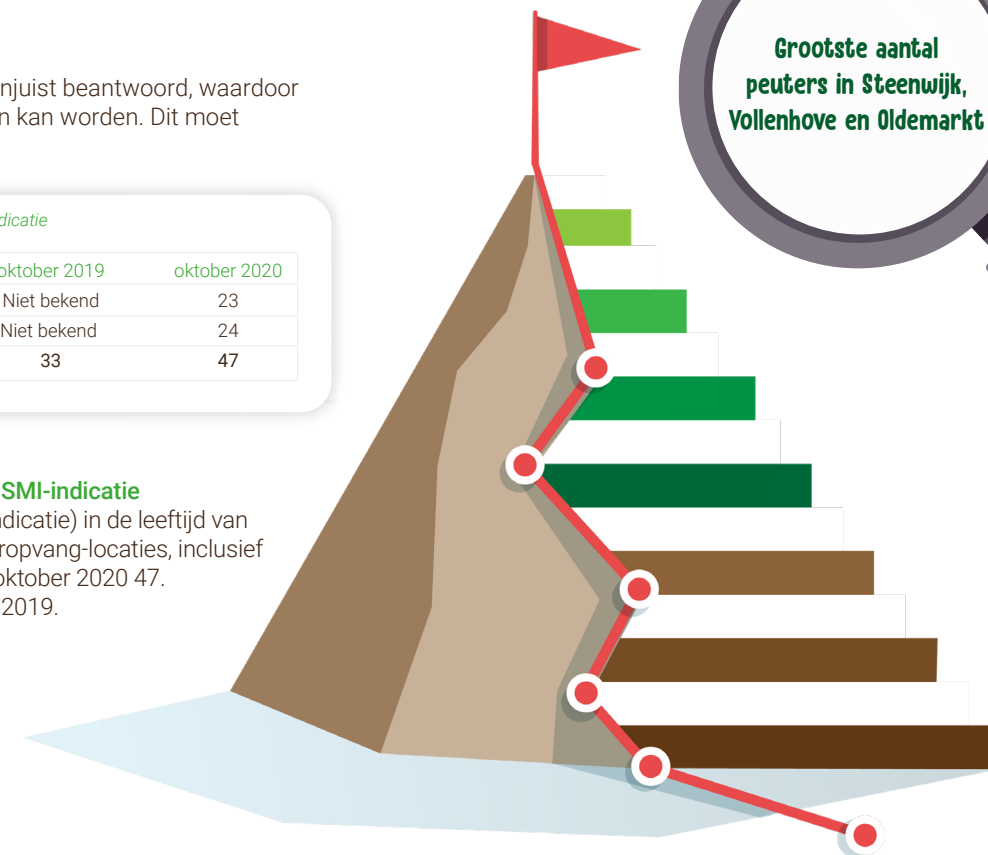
njuist beantwoord, waardoor n kan worden. Dit moet

dicatie

| oktober 2019 | oktober 2020 |
|---|---|
| Niet bekend | 23 |
| Niet bekend | 24 |
| 33 | 47 |

SMI-indicatie

dicatie) in de leeftijd van ropvang-locaties, inclusief oktober 2020 47. 2019.

Grootste aantal peuters in Steenwijk, Vollenhove en Oldemarkt